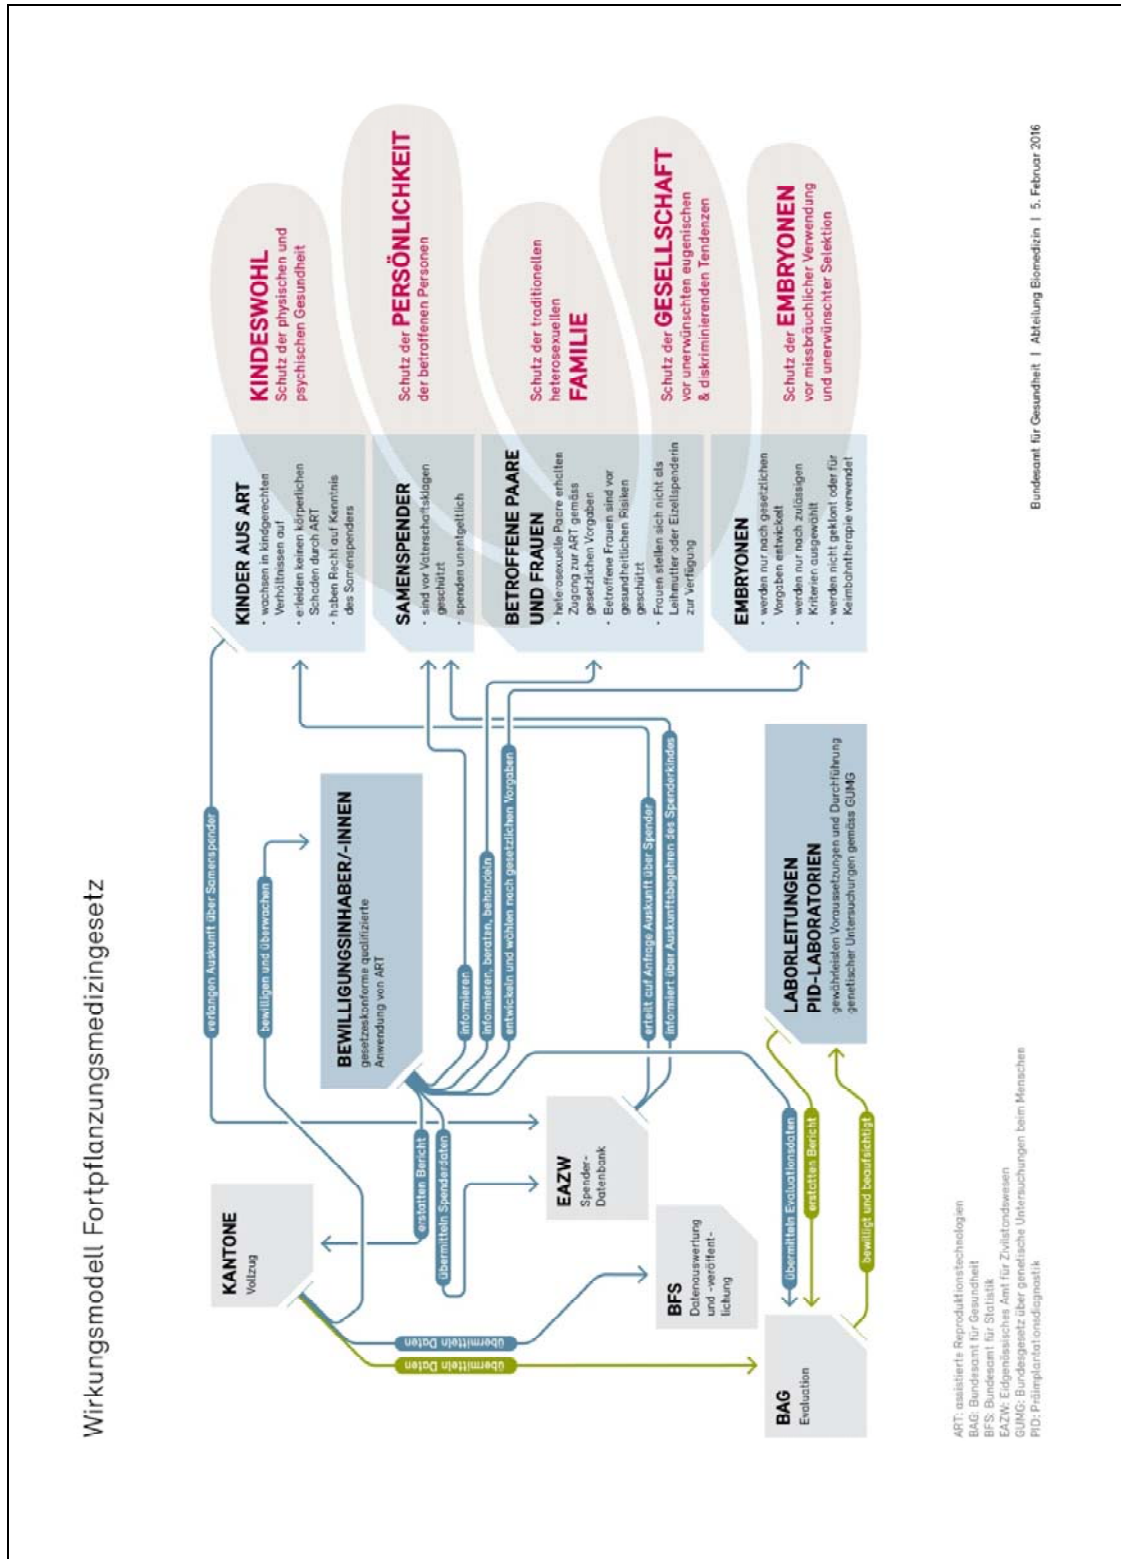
Wirkungsmodell Fortpflanzungsmedizingesetz

KANTONE
Vollzug

BAG
Evaluation

BFS
Datenauswertung und -veröffentlichung

EAZW
Spender-Datenbank

BEWILLIGUNGSINHABER/-INNEN
gesetzeskonforme qualifizierte Anwendung von ART

LABORLEITUNGEN PID-LABORATORIEN
gewährleisten Voraussetzungen und Durchführung genetischer Untersuchungen gemäss GUMG

übermitteln Daten
übermitteln Daten
erstatten Bericht
übermitteln Spenderdaten
verlangen Auskunft über Samenspender
bewilligen und überwachen
informieren
informieren, beraten, behandeln
entwickeln und wählen nach gesetzlichen Vorgaben
erteilt auf Anfrage Auskunft über Spender
informiert über Auskunftsbegehren des Spenderkindes
übermitteln Evaluationsdaten
erstatten Bericht
bewilligt und beaufsichtigt

KINDER AUS ART
· wachsen in kindgerechten Verhältnissen auf
· erleiden keinen körperlichen Schaden durch ART
· haben Recht auf Kenntnis des Samenspenders

SAMENSPENDER
· sind vor Vaterschaftsklagen geschützt
· spenden unentgeltlich

BETROFFENE PAARE UND FRAUEN
· heterosexuelle Paare erhalten Zugang zur ART gemäss gesetzlichen Vorgaben
· Betroffene Frauen sind vor gesundheitlichen Risiken geschützt
· Frauen stellen sich nicht als Leihmütter oder Eizellspenderin zur Verfügung

EMBRYONEN
· werden nur nach gesetzlichen Vorgaben entwickelt
· werden nur nach zulässigen Kriterien ausgewählt
· werden nicht geklont oder für Keimbahntherapie verwendet

KINDESWOHL
Schutz der physischen und psychischen Gesundheit

Schutz der PERSÖNLICHKEIT der betroffenen Personen

Schutz der traditionellen heterosexuellen FAMILIE

Schutz der GESELLSCHAFT vor unerwünschten eugenischen & diskriminierenden Tendenzen

Schutz der EMBRYONEN vor missbräuchlicher Verwendung und unerwünschter Selektion

ART: assistierte Reproduktionstechnologien
BAG: Bundesamt für Gesundheit
BFS: Bundesamt für Statistik
EAZW: Eidgenössisches Amt für Zivilstandswesen
GUMG: Bundesgesetz über genetische Untersuchungen beim Menschen
PID: Präimplantationsdiagnostik

Bundesamt für Gesundheit | Abteilung Biomedizin | 5. Februar 2016